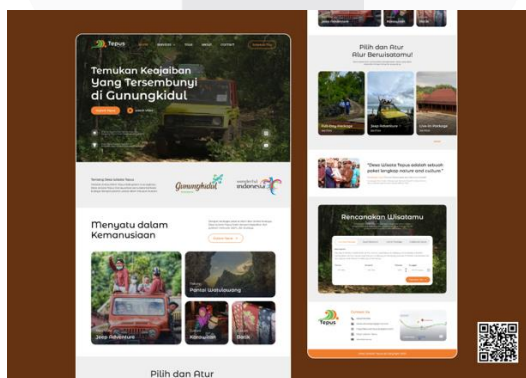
Tepus

Temukan Keajaiban Yang Tersembunyi di Gunungkidul

Gunungkidul

wonderful indonesia

Menyatu dalam Kemanusiaan

Pantai Wediawang

Jeep Adventure

Pilih dan Atur

Pilih dan Atur Alur Berwisatamu!

Jeep Adventure

"Desa Wisata Tepus adalah sebuah paket lengkap nature and culture"

Rencanakan Wisatamu

Tepus